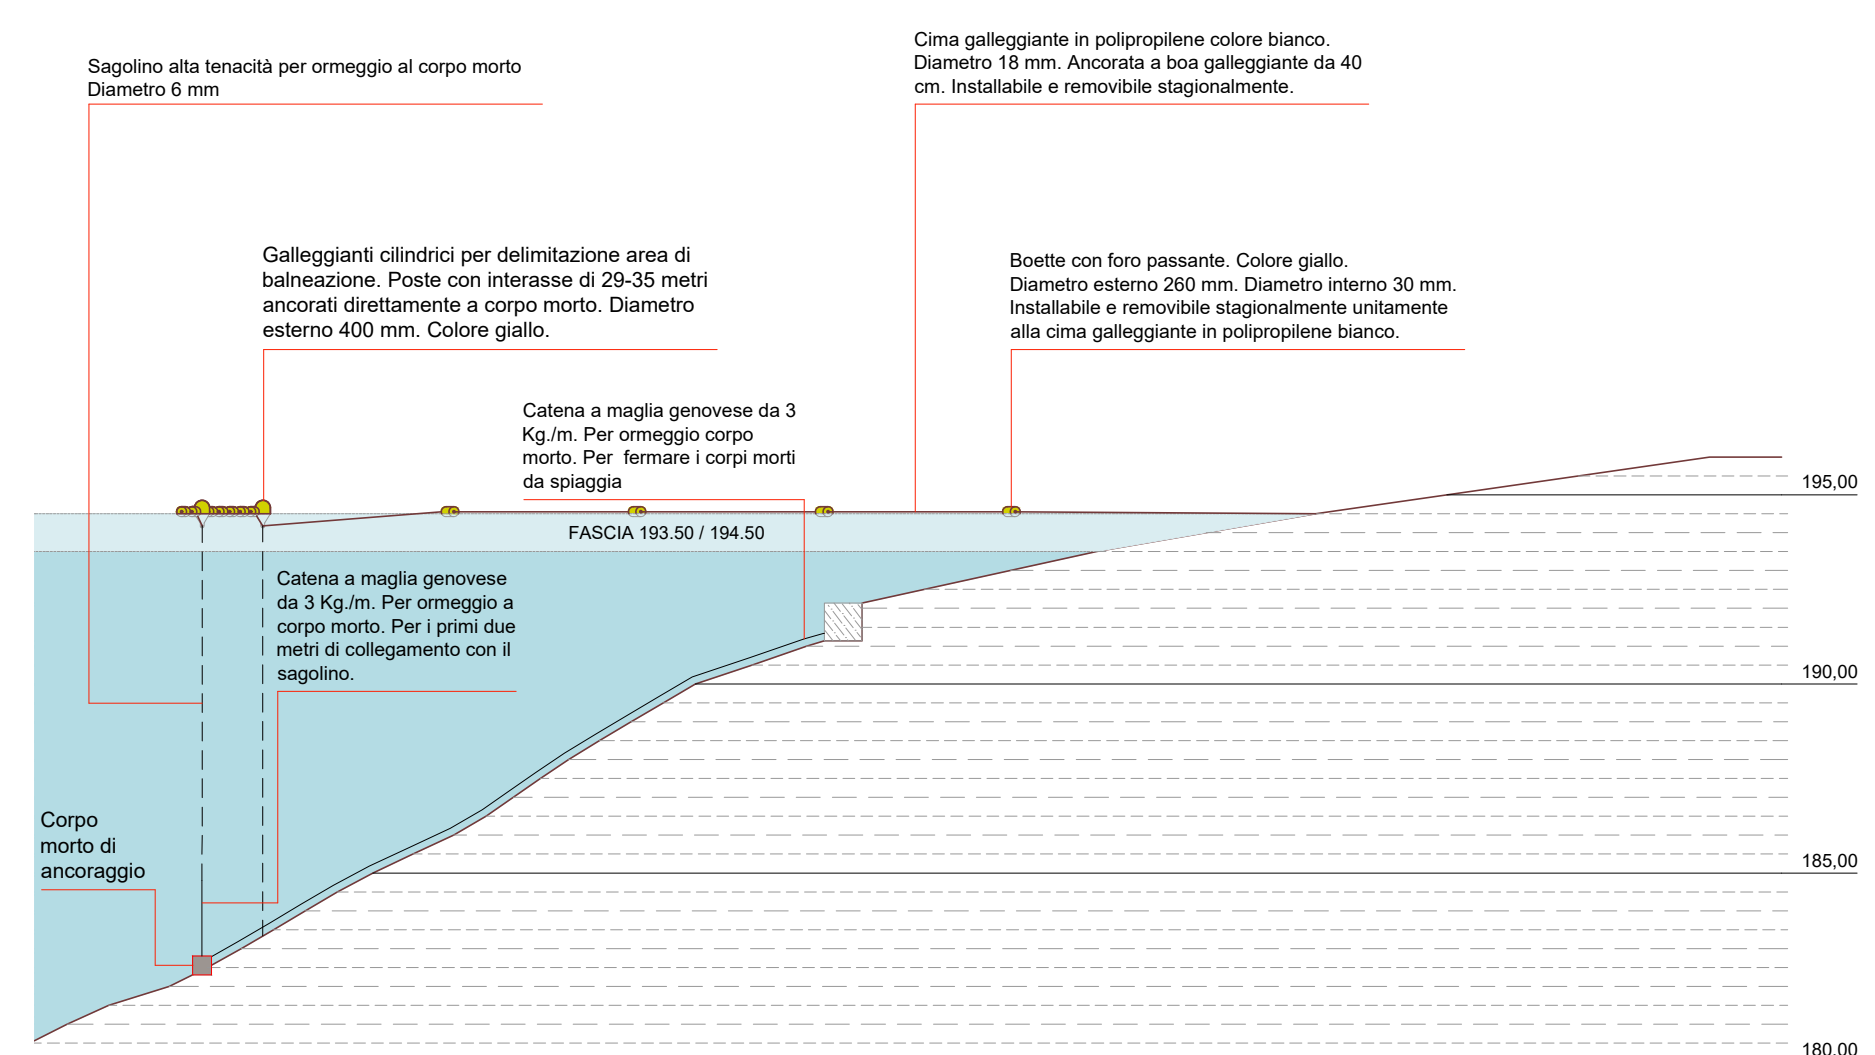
Cima galleggiante in polipropilene colore bianco. Diametro 18 mm. Ancorata a boa galleggiante da 40 cm. Installabile e removibile stagionalmente.

Sagolino alta tenacità per ormeggio al corpo morto Diametro 6 mm

Galleggianti cilindrici per delimitazione area di balneazione. Poste con interasse di 29-35 metri ancorati direttamente a corpo morto. Diametro esterno 400 mm. Colore giallo.

Boette con foro passante. Colore giallo. Diametro esterno 260 mm. Diametro interno 30 mm. Installabile e removibile stagionalmente unitamente alla cima galleggiante in polipropilene bianco.

Catena a maglia genovese da 3 Kg./m. Per ormeggio corpo morto. Per fermare i corpi morti da spiaggia

195,00

FASCIA 193.50 / 194.50

Catena a maglia genovese da 3 Kg./m. Per ormeggio a corpo morto. Per i primi due metri di collegamento con il sagolino.

190,00

Corpo morto di ancoraggio

185,00

180,00